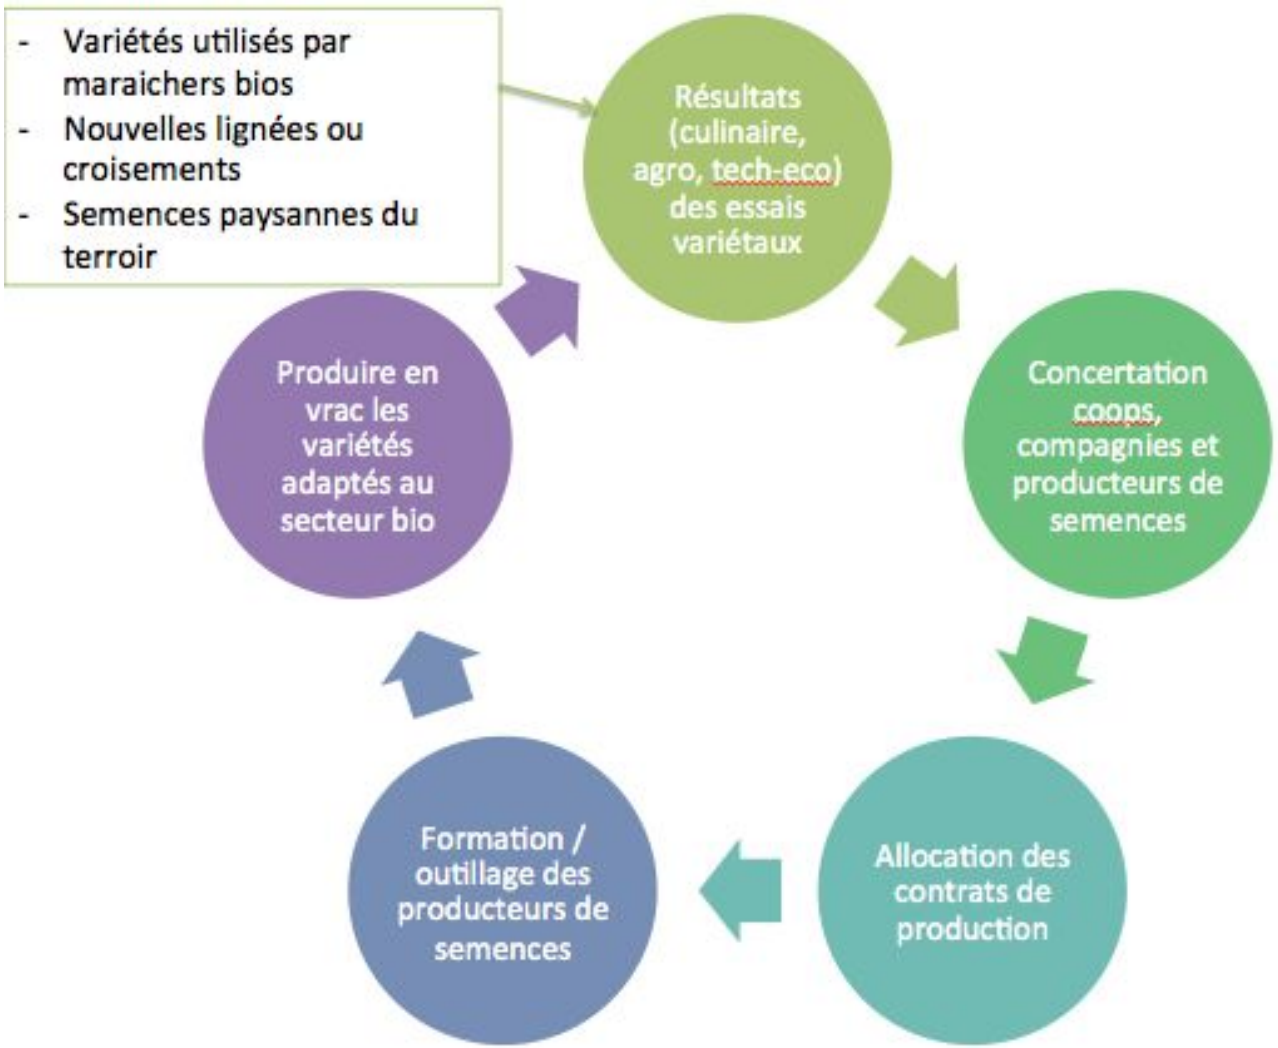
- Variétés utilisés par maraichers bios
- Nouvelles lignées ou croisements
- Semences paysannes du terroir

Résultats (culinaire, agro, tech-eco) des essais variétaux

Concertation coops, compagnies et producteurs de semences

Allocation des contrats de production

Formation / outillage des producteurs de semences

Produire en vrac les variétés adaptés au secteur bio